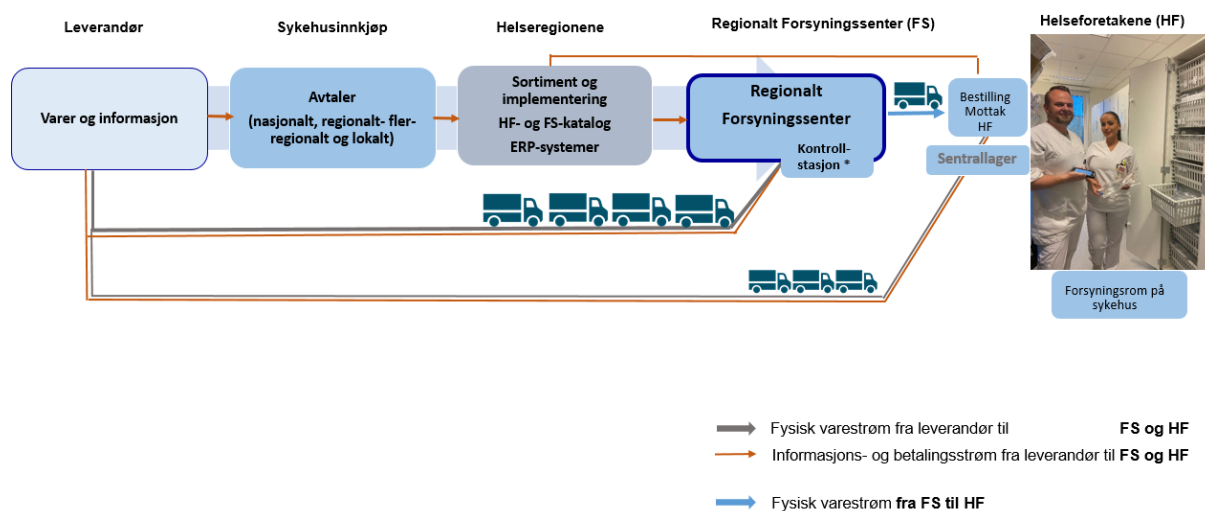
Leverandør

Sykehusinnkjøp

Helseregionene

Regionalt Forsyningssenter (FS)

Helseforetakene (HF)

Varer og informasjon

Avtaler (nasjonalt, regionalt- flerregionalt og lokalt)

Sortiment og implementering HF- og FS-katalog ERP-systemer

Regionalt Forsyningssenter

Kontrollstasjon *

Bestilling Mottak HF

Sentrallager

Forsyningsrom på sykehus

Fysisk varestrøm fra leverandør til FS og HF

Informasjons- og betalingsstrøm fra leverandør til FS og HF

Fysisk varestrøm fra FS til HF